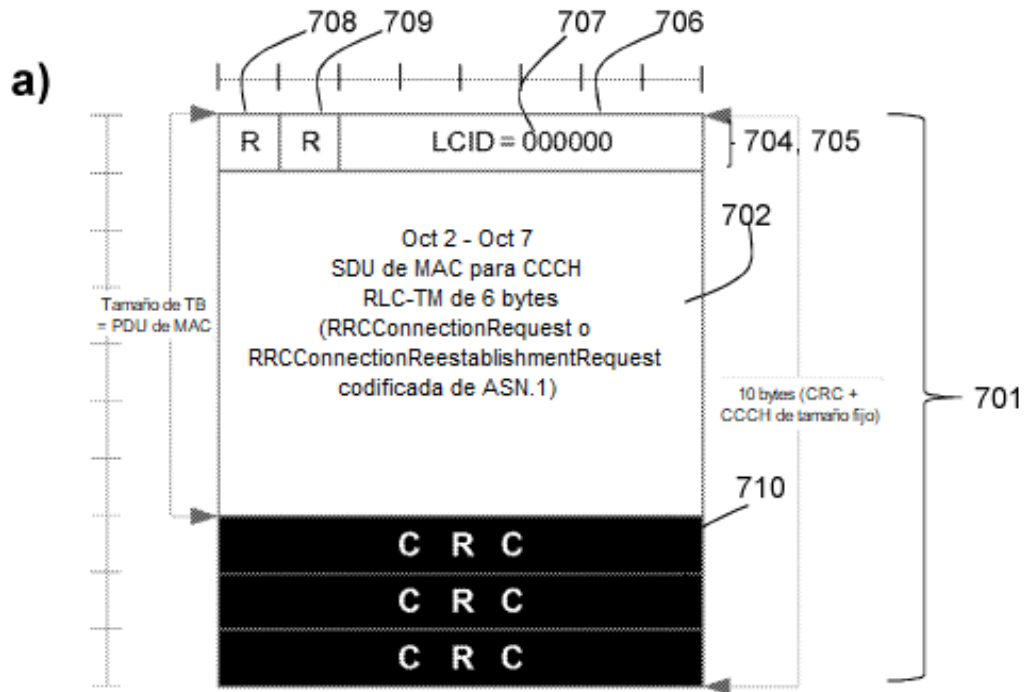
a)

708 709 707 706

R | R | LCID = 000000

704, 705

Oct 2 - Oct 7
SDU de MAC para CCCH
RLC-TM de 6 bytes
(RRCConnectionRequest o
RRCConnectionReestablishmentRequest
codificada de ASN.1)

702

Tamaño de TB
= PDU de MAC

10 bytes (CRC +
CCCH de tamaño fijo)

701

710

C R C

C R C

C R C